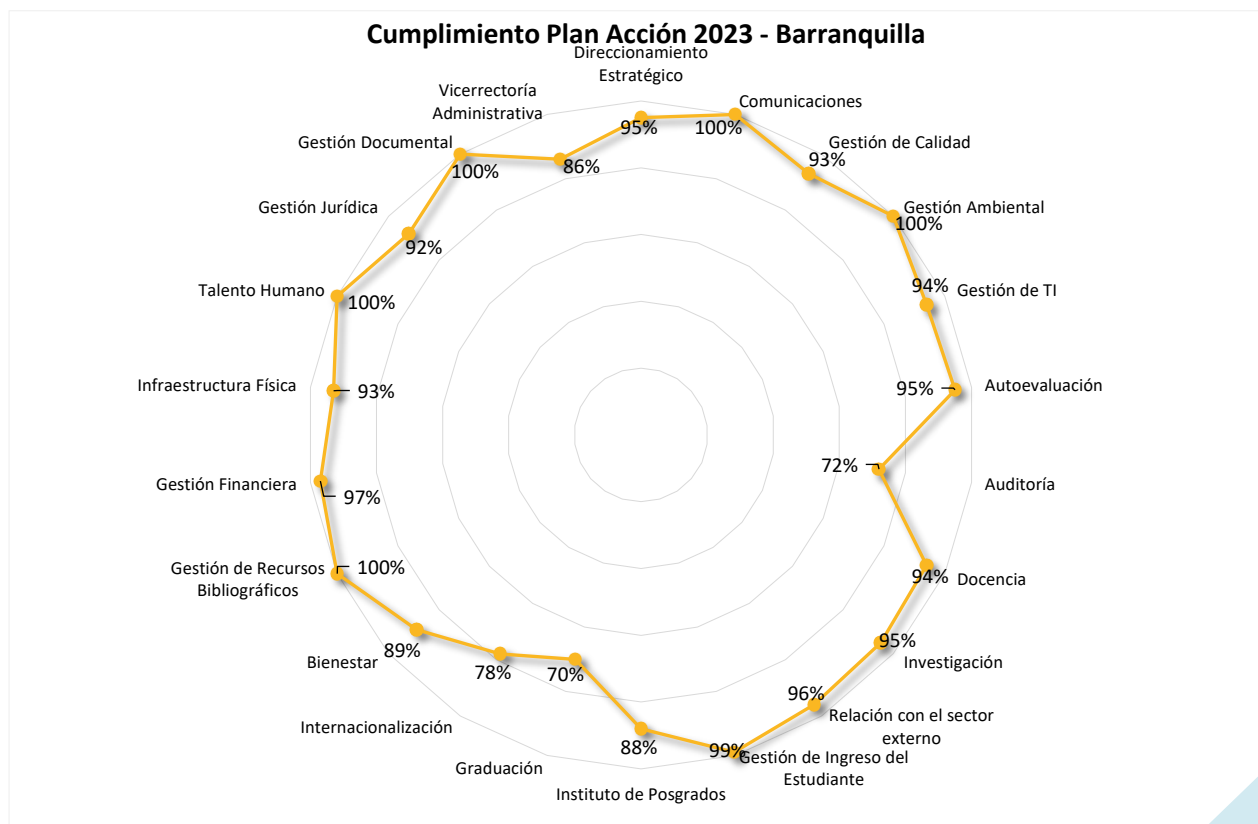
Cumplimiento Plan Acción 2023 - Barranquilla

Direccionamiento Estratégico
95%
Comunicaciones
100%
Gestión de Calidad
93%
Gestión Ambiental
100%
94%
Gestión de TI
95%
Autoevaluación
72%
Auditoría
94%
Docencia
95%
Investigación
96%
Relación con el sector externo
99%
Gestión de Ingreso del Estudiante
Instituto de Posgrados
88%
Graduación
70%
Internacionalización
78%
Bienestar
89%
Gestión de Recursos Bibliográficos
100%
Gestión Financiera
97%
Infraestructura Física
93%
Talento Humano
100%
Gestión Jurídica
92%
Gestión Documental
100%
Vicerrectoría Administrativa
86%